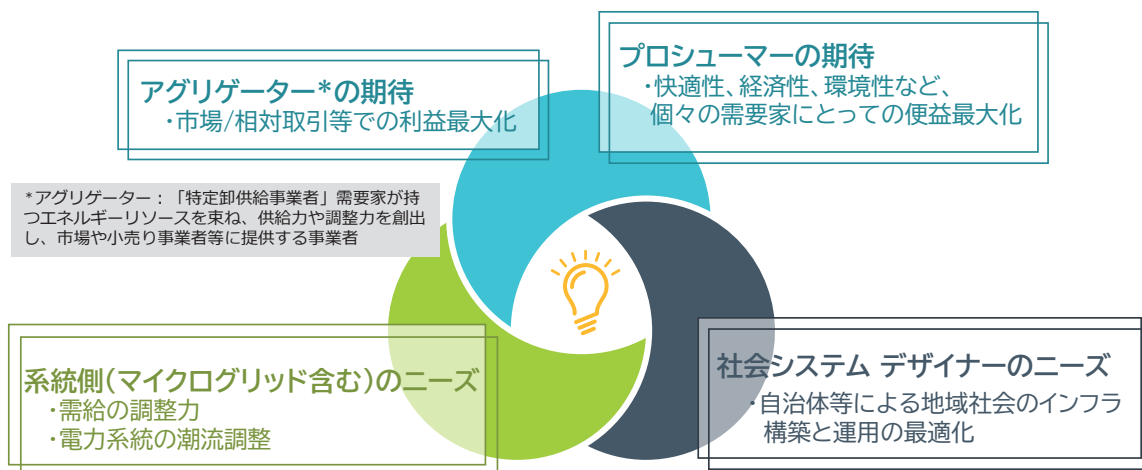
アグリゲーター*の期待
・市場/相対取引等での利益最大化

プロシューマーの期待
・快適性、経済性、環境性など、個々の需要家にとっての便益最大化

*アグリゲーター：「特定卸供給事業者」需要家が持つエネルギーリソースを束ね、供給力や調整力を創出し、市場や小売り事業者等に提供する事業者

系統側（マイクログリッド含む）のニーズ
・需給の調整力
・電力系統の潮流調整

社会システム デザイナーのニーズ
・自治体等による地域社会のインフラ構築と運用の最適化